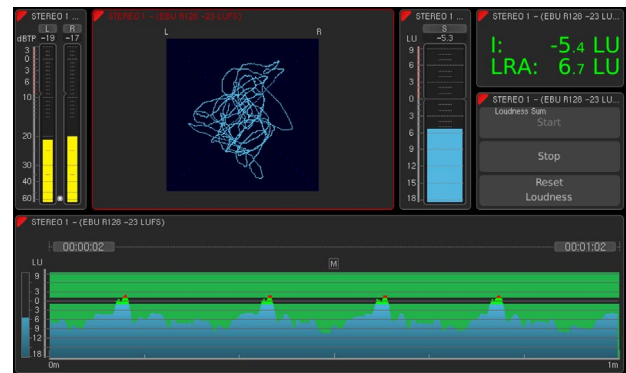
STEREO 1 ...
L R
dBTP -19 -17
3
0
3
6
10
20
30
40
60

STEREO 1 - (EBU R128 -23 LUFS)
L R

STEREO 1 ...
S
LU -5.3
9
6
3
0
3
6
9
12
15
18

STEREO 1 - (EBU R128 -23 LUFS)
I: -5.4 LU
LRA: 6.7 LU

STEREO 1 - (EBU R128 -23 L...
Loudness Sum
Start
Stop
Reset Loudness

STEREO 1 - (EBU R128 -23 LUFS)
00:00:02
00:01:02
M
LU
9
6
3
0
3
6
9
12
18
0m
1m